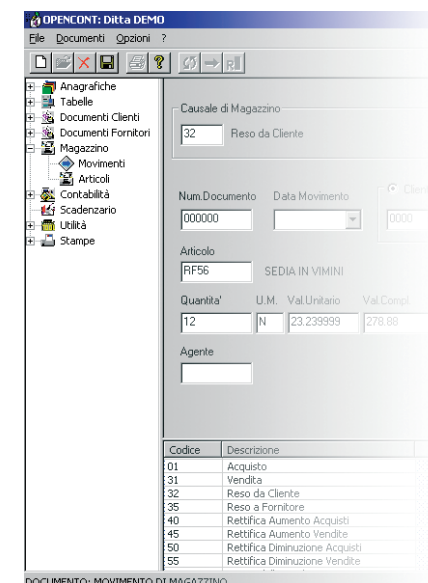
OPENCONT: Ditta DEMO

File Documenti Opzioni ?

Anagrafiche
Tabelle
Documenti Clienti
Documenti Fornitori
Magazzino
Movimenti
Articoli
Contabilità
Scadenzario
Utilità
Stampe

Causale di Magazzino
32 Reso da Cliente

Num.Documento
000000
Data Movimento
Clien
0000

Articolo
RF56 SEDIA IN VIMINI

Quantita'
12
U.M.
N
Val.Unitario
23.239999
Val.Compl
278.88

Agente

| Codice | Descrizione |
|---|---|
| 01 | Acquisto |
| 31 | Vendita |
| 32 | Reso da Cliente |
| 35 | Reso a Fornitore |
| 40 | Rettifica Aumento Acquisti |
| 45 | Rettifica Aumento Vendite |
| 50 | Rettifica Diminuzione Acquisti |
| 55 | Rettifica Diminuzione Vendite |

DOCUMENTO: MOVIMENTO DI MAGAZZINO